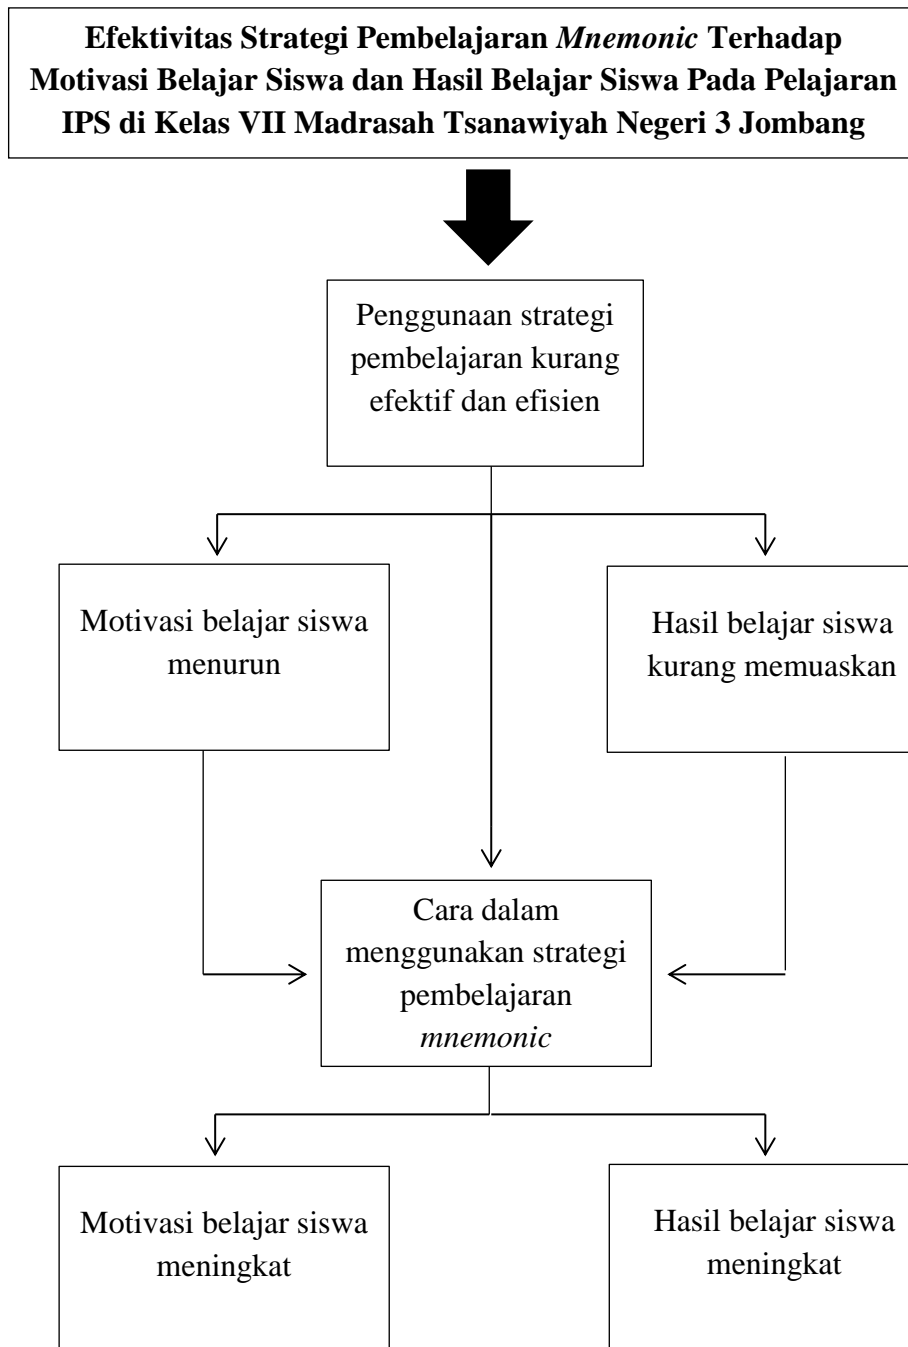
**Efektivitas Strategi Pembelajaran *Mnemonic* Terhadap Motivasi Belajar Siswa dan Hasil Belajar Siswa Pada Pelajaran IPS di Kelas VII Madrasah Tsanawiyah Negeri 3 Jombang**

Penggunaan strategi pembelajaran kurang efektif dan efisien

Motivasi belajar siswa menurun

Hasil belajar siswa kurang memuaskan

Cara dalam menggunakan strategi pembelajaran *mnemonic*

Motivasi belajar siswa meningkat

Hasil belajar siswa meningkat